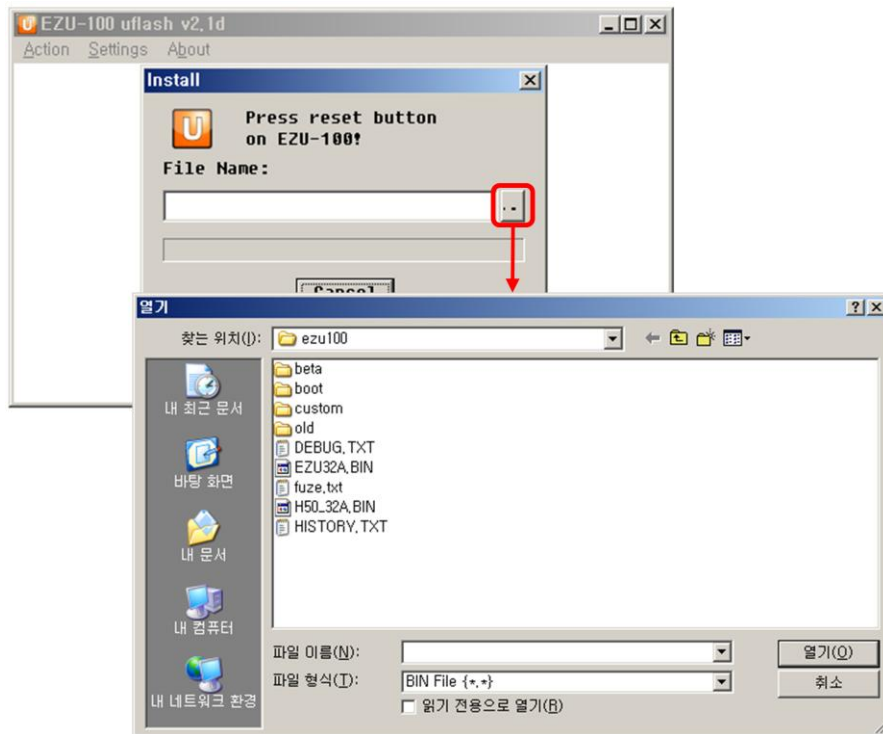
EZU-100 uflash v2.1d
Action Settings About

Install
Press reset button on EZU-100!
File Name:
..
Cancel

열기
찾는 위치(I): ezu100
beta
boot
custom
old
DEBUG.TXT
EZU32A.BIN
fuze.txt
H50_32A.BIN
HISTORY.TXT
내 최근 문서
바탕 화면
내 문서
내 컴퓨터
내 네트워크 환경
파일 이름(N):
파일 형식(T): BIN File {*.*}
읽기 전용으로 열기(R)
열기(O)
취소